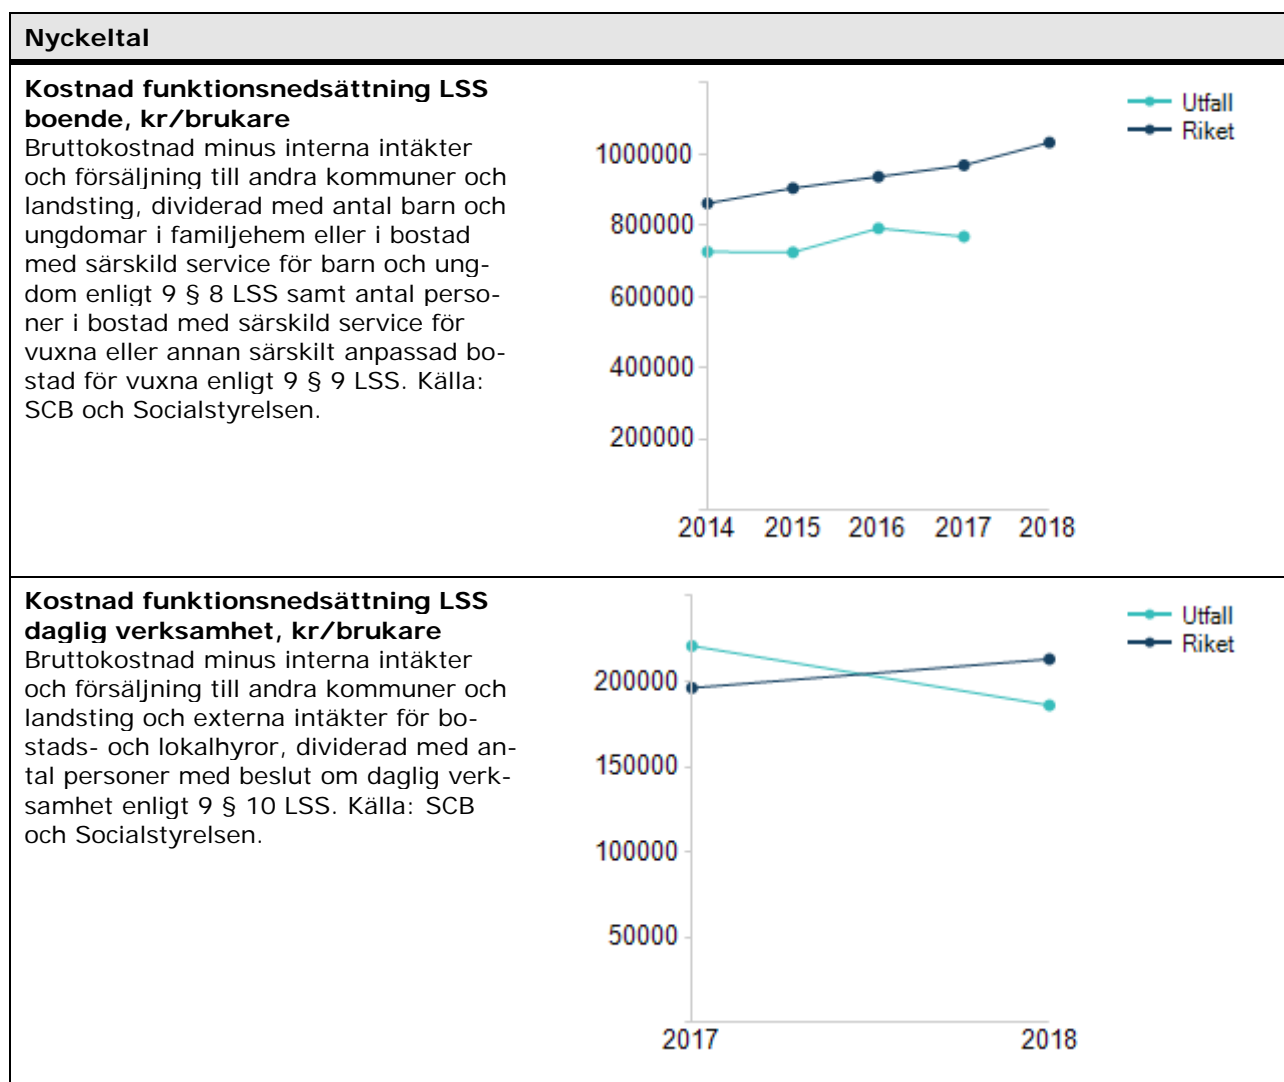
Nyckeltal

**Kostnad funktionsnedsättning LSS boende, kr/brukare**
Bruttokostnad minus interna intäkter och försäljning till andra kommuner och landsting, dividerad med antal barn och ungdomar i familjehem eller i bostad med särskild service för barn och ungdom enligt 9 § 8 LSS samt antal personer i bostad med särskild service för vuxna eller annan särskilt anpassad bostad för vuxna enligt 9 § 9 LSS. Källa: SCB och Socialstyrelsen.

Utfall
Riket
1000000
800000
600000
400000
200000
2014 2015 2016 2017 2018

**Kostnad funktionsnedsättning LSS daglig verksamhet, kr/brukare**
Bruttokostnad minus interna intäkter och försäljning till andra kommuner och landsting och externa intäkter för bostads- och lokalhyror, dividerad med antal personer med beslut om daglig verksamhet enligt 9 § 10 LSS. Källa: SCB och Socialstyrelsen.

Utfall
Riket
200000
150000
100000
50000
2017 2018